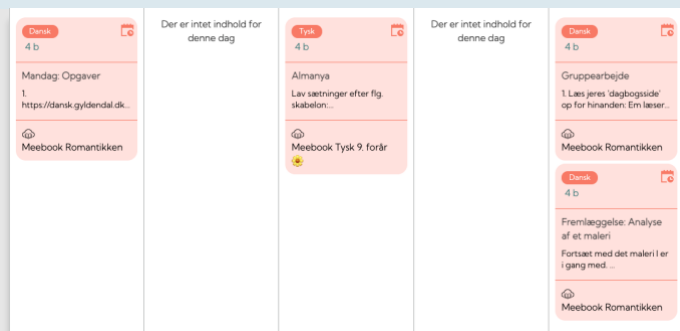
Dansk
4 b

Mandag: Opgaver

1. https://dansk.gyldendal.dk...

Meebook Romantikken

Der er intet indhold for denne dag

Tysk
4 b

Almanya

Lav sætninger efter flg. skabelon: ...

Meebook Tysk 9. forår 🌼

Der er intet indhold for denne dag

Dansk
4 b

Gruppearbejde

1. Læs jeres 'dagbogsside' op for hinanden: Em læser...

Meebook Romantikken

Dansk
4 b

Fremlæggelse: Analyse af et maleri

Fortsæt med det maleri I er i gang med. ...

Meebook Romantikken